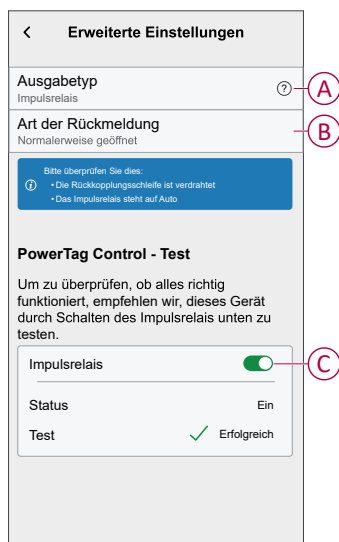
Erweiterte Einstellungen

Ausgabetyp
Impulsrelais

A

Art der Rückmeldung
Normalerweise geöffnet

B

Bitte überprüfen Sie dies:
• Die Rückkopplungsschleife ist verdrahtet
• Das Impulsrelais steht auf Auto

PowerTag Control - Test

Um zu überprüfen, ob alles richtig funktioniert, empfehlen wir, dieses Gerät durch Schalten des Impulsrelais unten zu testen.

Impulsrelais

C

Status Ein

Test Erfolgreich